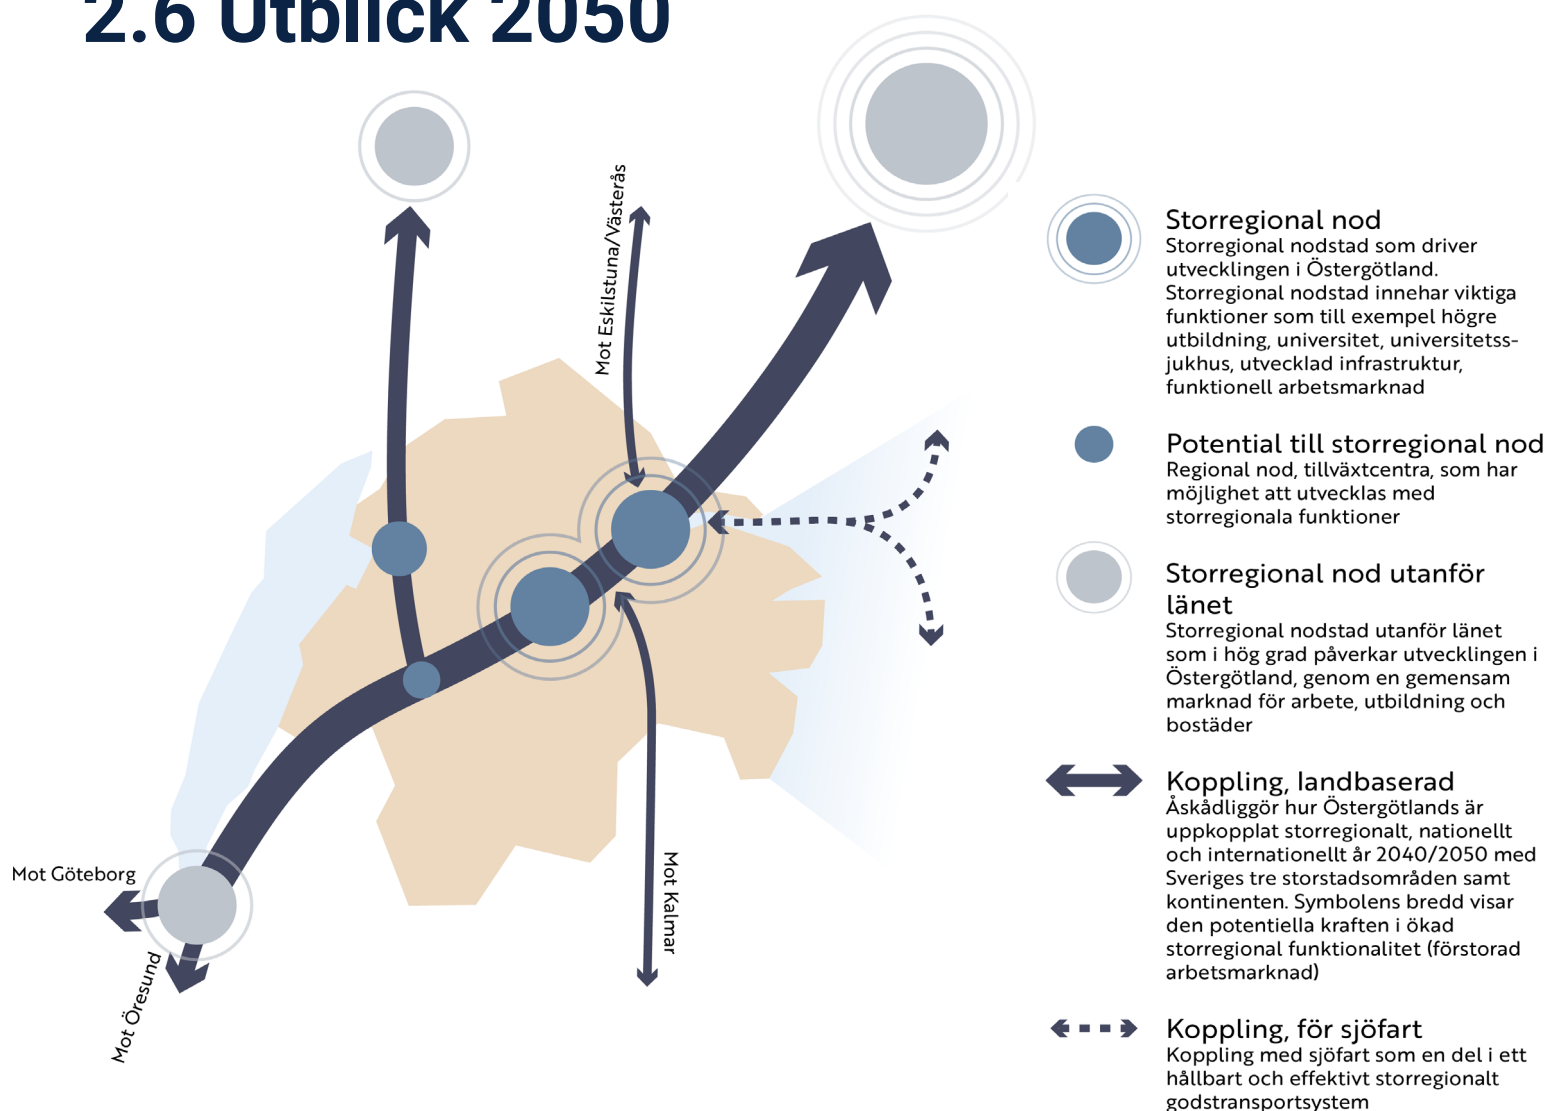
2.6 Utblick 2050

Mot Eskilstuna/Västerås

Mot Göteborg

Mot Öresund

Mot Kalmar

Storregional nod
Storregional nodstad som driver utvecklingen i Östergötland. Storregional nodstad innehar viktiga funktioner som till exempel högre utbildning, universitet, universitetssjukhus, utvecklad infrastruktur, funktionell arbetsmarknad

Potential till storregional nod
Regional nod, tillväxtcentra, som har möjlighet att utvecklas med storregionala funktioner

Storregional nod utanför länet
Storregional nodstad utanför länet som i hög grad påverkar utvecklingen i Östergötland, genom en gemensam marknad för arbete, utbildning och bostäder

Koppling, landbaserad
Åskådliggör hur Östergötlands är uppkopplat storregionalt, nationellt och internationellt år 2040/2050 med Sveriges tre storstadsområden samt kontinenten. Symbolens bredd visar den potentiella kraften i ökad storregional funktionalitet (förstorad arbetsmarknad)

Koppling, för sjöfart
Koppling med sjöfart som en del i ett hållbart och effektivt storregionalt godstransportsystem